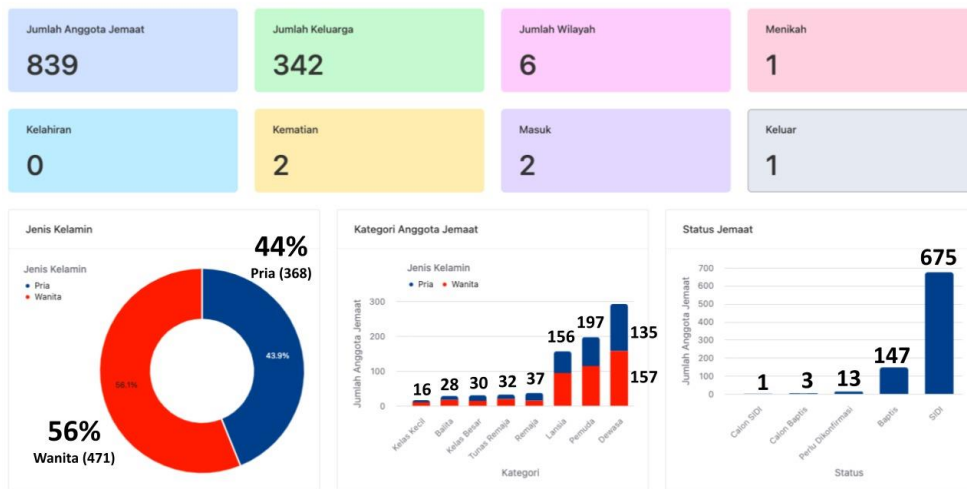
Jumlah Anggota Jemaat
839

Jumlah Keluarga
342

Jumlah Wilayah
6

Menikah
1

Kelahiran
0

Kematian
2

Masuk
2

Keluar
1

Jenis Kelamin

Jenis Kelamin
Pria
Wanita

44%
Pria (368)

43.9%

56.1%

56%
Wanita (471)

Kategori Anggota Jemaat

Jenis Kelamin
Pria
Wanita

Jumlah Anggota Jemaat
300
200
100
0

16
28
30
32
37
156
197
135
157

Kelas Kecil
Balita
Kelas Besar
Tunas Remaja
Remaja
Lansia
Pemuda
Dewasa

Kategori

Status Jemaat

Jumlah Anggota Jemaat
700
600
500
400
300
200
100
0

675
1
3
13
147

Calon SIDI
Calon Baptis
Perlu Dikonfirmasi
Baptis
SIDI

Status